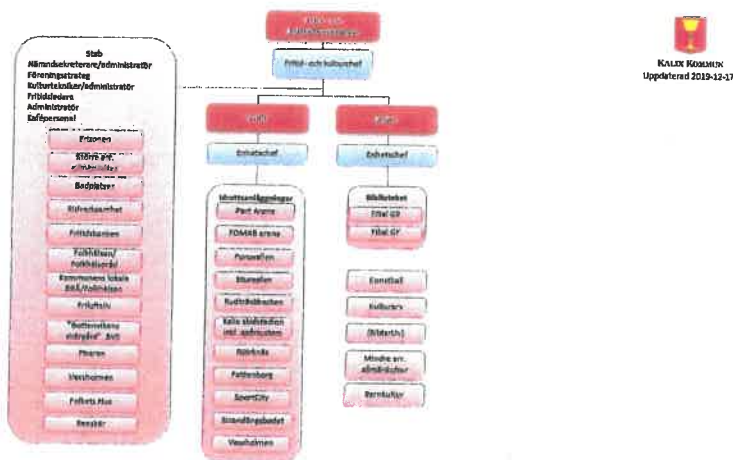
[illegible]
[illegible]

Fritid- och kulturenhet

KALIX KOMMUN
Uppdaterad 2019-12-17

Stab
Nämndsekreterare/administratör
Föreningsstrateg
Kulturtekniker/administratör
Fritidsledare
Administratör
Cafépersonal

Fritzonen
Större arr. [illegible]
Badplatser
Fritidsverksamhet
Fritidsbanken
Folkhälsan/folkhälsoråd
Kommunens lokala BRÅ/folkhälsan
Friluftsliv
"Buttenutbana vidsyäva" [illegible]
Phoren
Vassholmen
Folkets Hus
Bessbär

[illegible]
Enhetschef
Idrottsanläggningar
Part Arena
FOMAB arena
Porsväfen
Ishallen
Rudträskbacken
Kalix skidstadion inkl. spårsystem
Näsbyn
Fattenborg
SportCity
Strandängsbadet
Vassholmen

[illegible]
Enhetschef
Biblioteket
Filial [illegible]
Filial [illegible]
Konsthall
Kulturarv
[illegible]
Mindre arr. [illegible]
Barnkultur